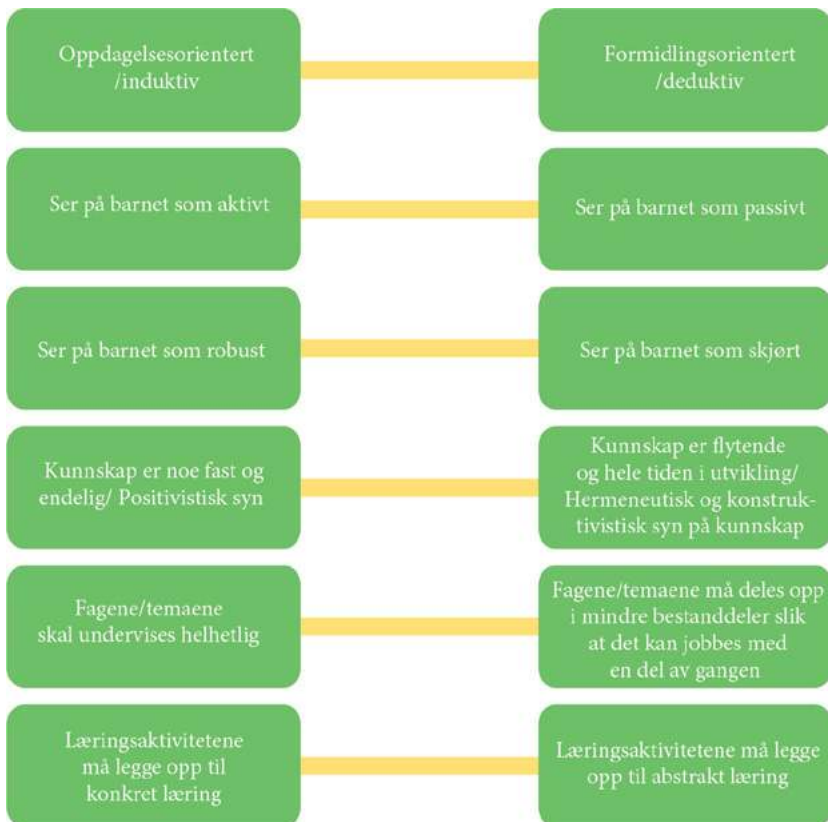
Oppdagelsesorientert /induktiv

Formidlingsorientert /deduktiv

Ser på barnet som aktivt

Ser på barnet som passivt

Ser på barnet som robust

Ser på barnet som skjørt

Kunnskap er noe fast og endelig/ Positivistisk syn

Kunnskap er flytende og hele tiden i utvikling/ Hermeneutisk og konstruktivistisk syn på kunnskap

Fagene/temaene skal undervises helhetlig

Fagene/temaene må deles opp i mindre bestanddeler slik at det kan jobbes med en del av gangen

Læringsaktivitetene må legge opp til konkret læring

Læringsaktivitetene må legge opp til abstrakt læring